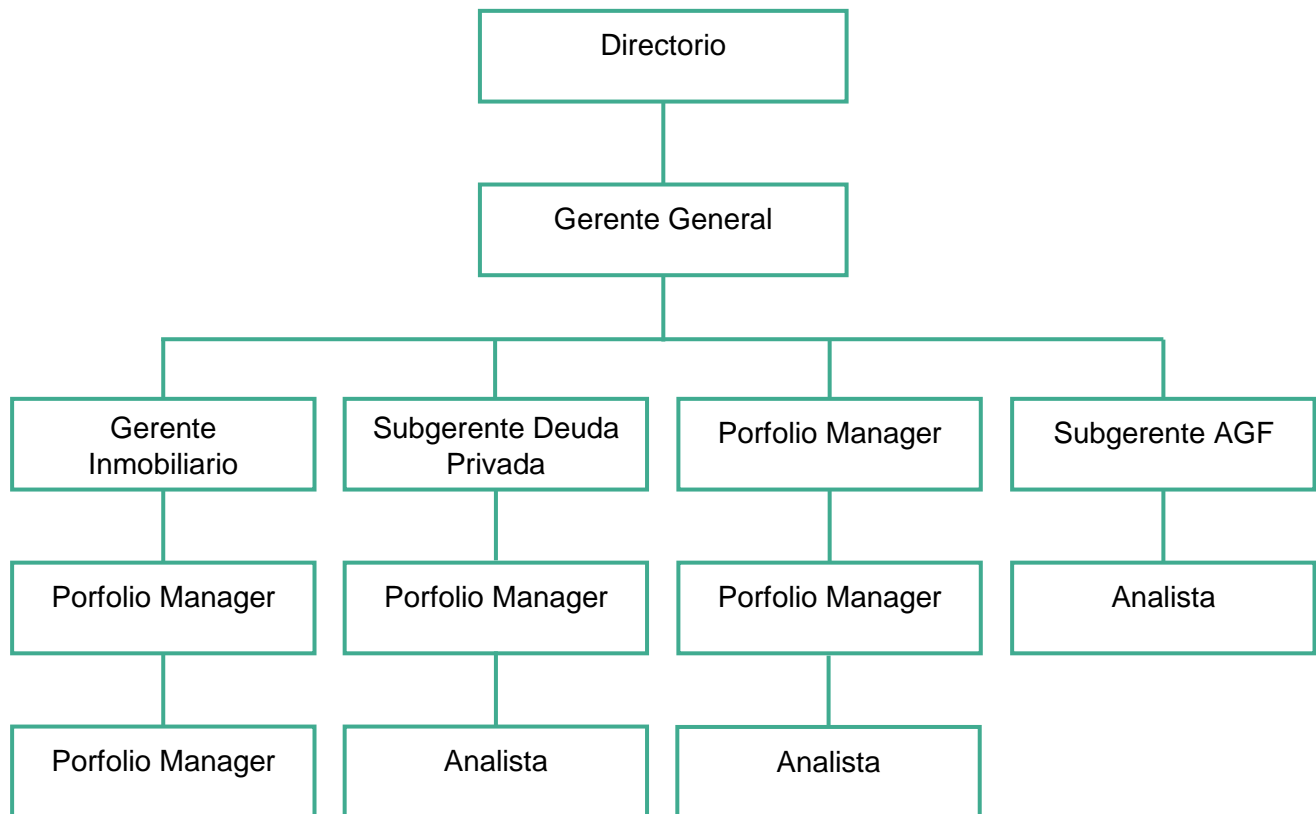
Directorio

Gerente General

Gerente Inmobiliario

Subgerente Deuda Privada

Porfolio Manager

Subgerente AGF

Porfolio Manager

Porfolio Manager

Porfolio Manager

Analista

Porfolio Manager

Analista

Analista